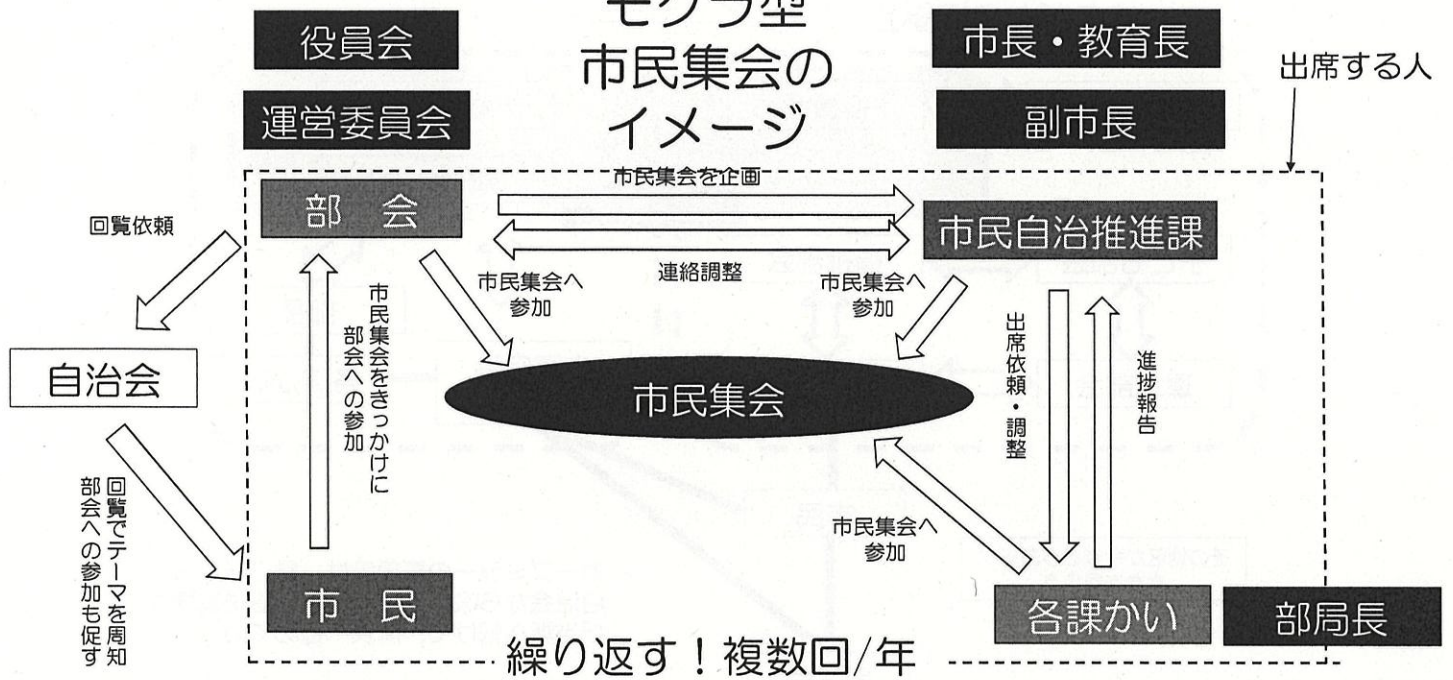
役員会

運営委員会

モグラ型
市民集会の
イメージ

市長・教育長

副市長

出席する人

回覧依頼

部　会

市民集会を企画

連絡調整

市民自治推進課

市民集会へ参加

市民集会へ参加

自治会

市民集会をきっかけに部会への参加

市民集会

出席依頼・調整

進捗報告

回覧でテーマを周知
部会への参加も促す

市民集会へ参加

市　民

各課かい

部局長

繰り返す！複数回/年